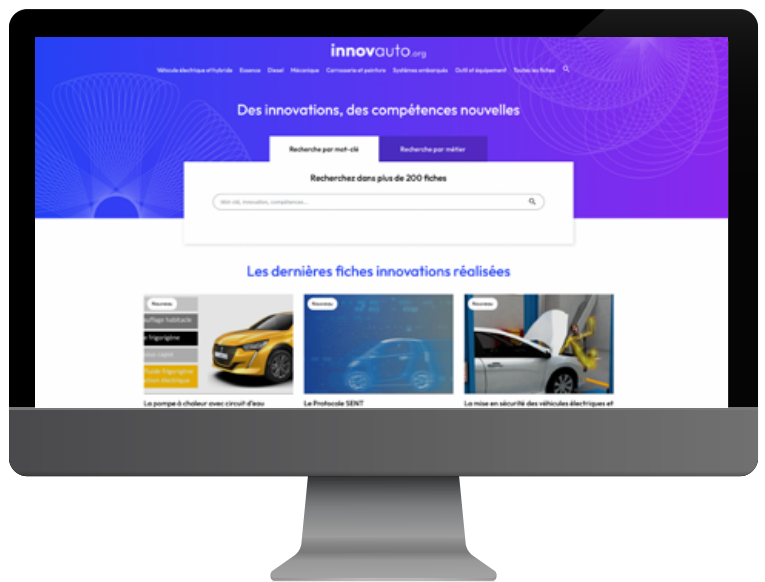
innovauto.org

Véhicule électrique et hybride Essence Diesel Mécanique Carrosserie et peinture Systèmes embarqués Outil et équipement Toutes les fiches

Des innovations, des compétences nouvelles

Recherche par mot-clé Recherche par métier

Recherchez dans plus de 200 fiches

Mot clé, innovation, compétence...

Les dernières fiches innovations réalisées

Nouveau
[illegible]uffage habitacle
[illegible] frigorigène
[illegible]
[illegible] fluide frigorigène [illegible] électrique

La pompe à chaleur avec circuit d'eau

Nouveau

Le Protocole SENT

Nouveau

La mise en sécurité des véhicules électriques et